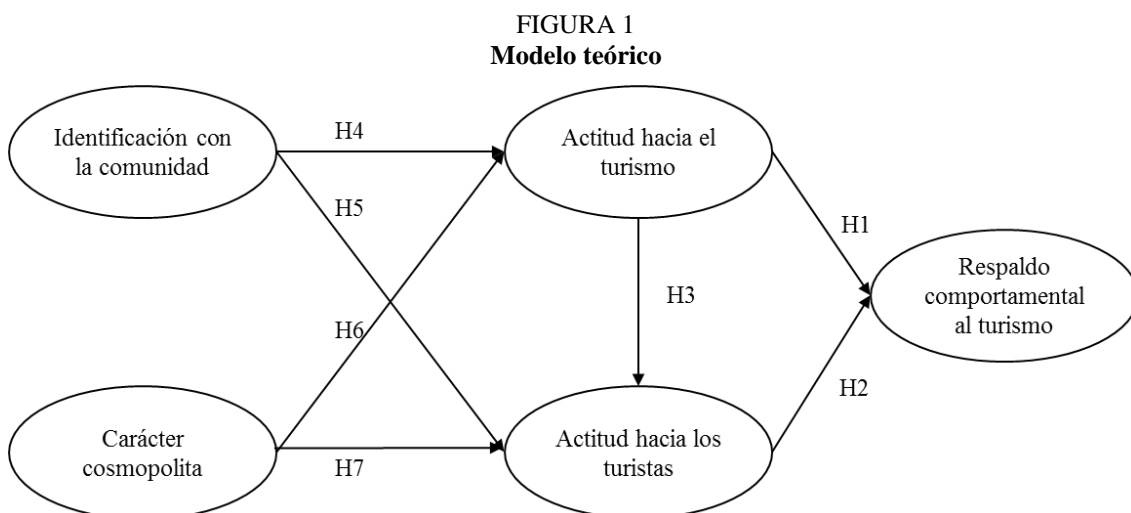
FIGURA 1
**Modelo teórico**

Identificación con la comunidad

H4

Actitud hacia el turismo

H5

H1

Respaldo comportamental al turismo

H3

H6

H2

Carácter cosmopolita

H7

Actitud hacia los turistas